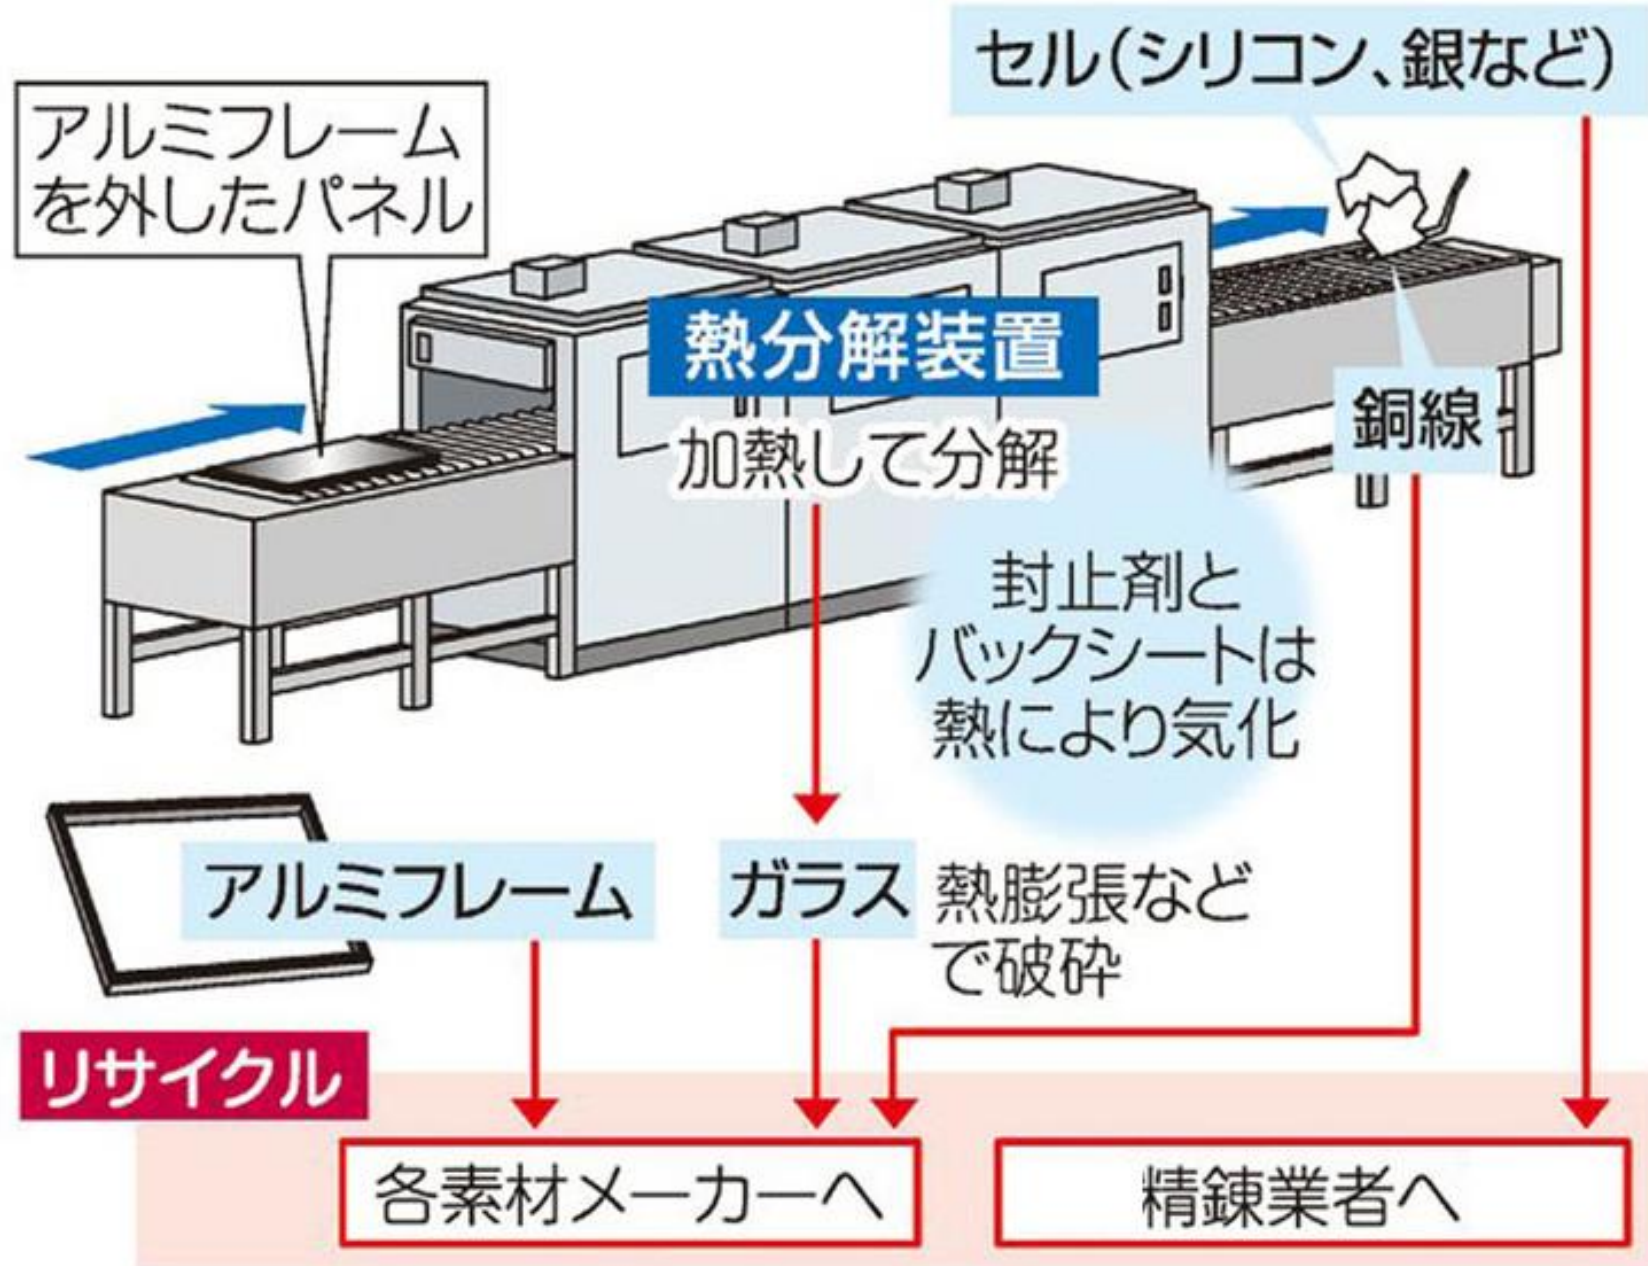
セル(シリコン、銀など)

アルミフレームを外したパネル

熱分解装置

加熱して分解

銅線

封止剤とバックシートは熱により気化

アルミフレーム

ガラス

熱膨張などで破砕

リサイクル

各素材メーカーへ

精錬業者へ